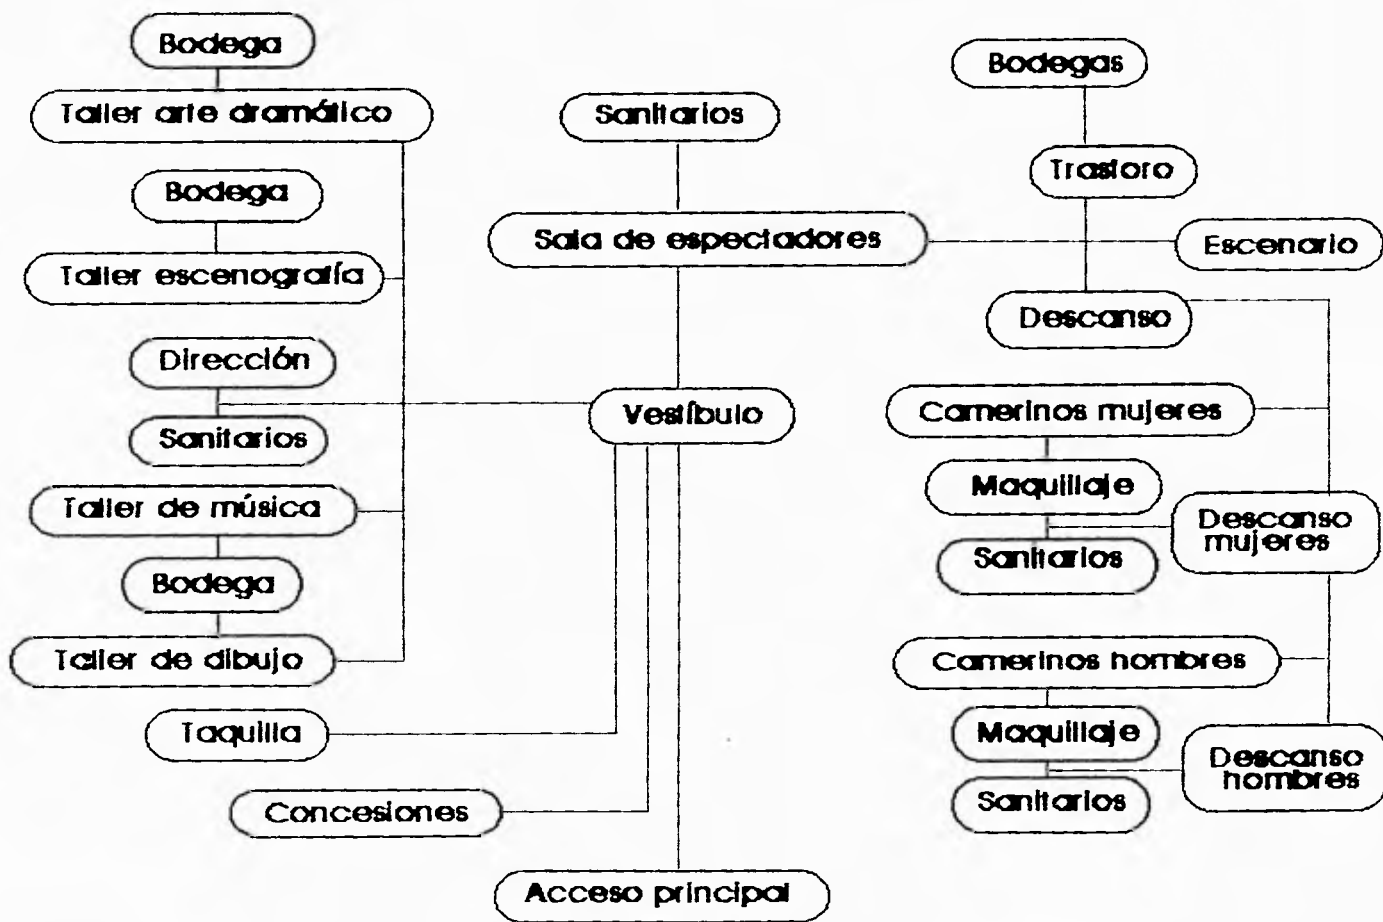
Bodega
Taller arte dramático
Bodega
Taller escenografía
Dirección
Sanitarios
Taller de música
Bodega
Taller de dibujo
Taquilla
Concesiones
Sanitarios
Sala de espectadores
Vestíbulo
Acceso principal
Bodegas
Trastoro
Escenario
Descanso
Camerinos mujeres
Maquillaje
Sanitarios
Descanso mujeres
Camerinos hombres
Maquillaje
Sanitarios
Descanso hombres